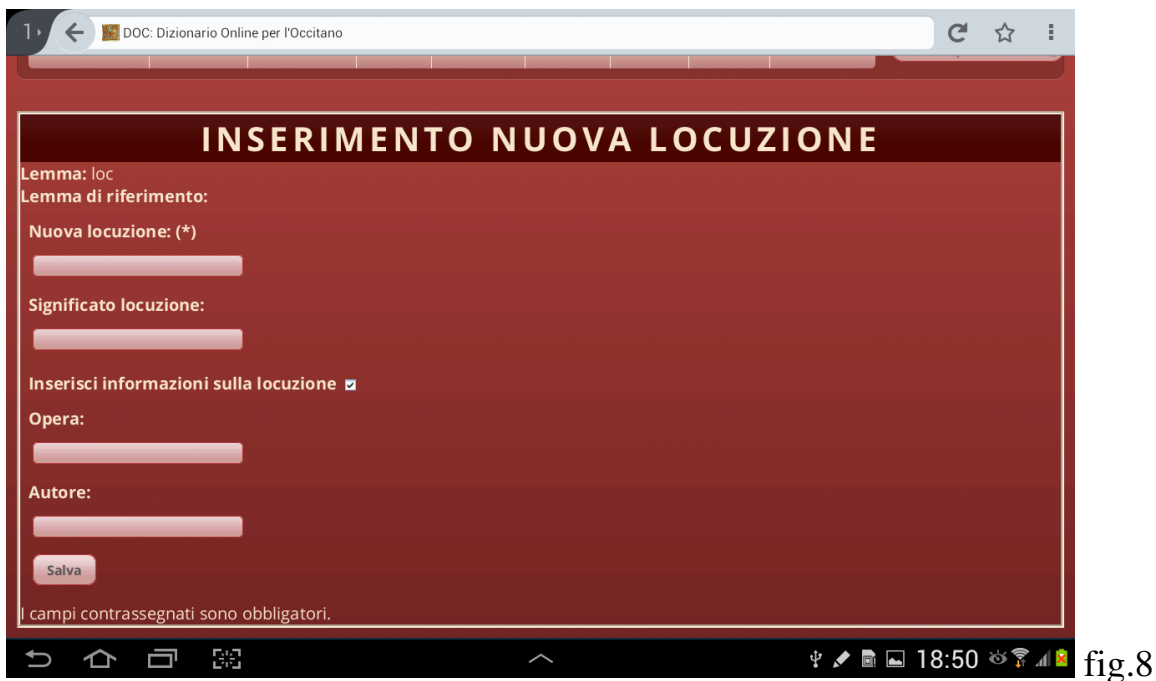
1 DOC: Dizionario Online per l'Occitano

INSERIMENTO NUOVA LOCUZIONE

Lemma: loc
Lemma di riferimento:

Nuova locuzione: (*)

Significato locuzione:

Inserisci informazioni sulla locuzione

Opera:

Autore:

Salva

I campi contrassegnati sono obbligatori.

18:50

fig.8